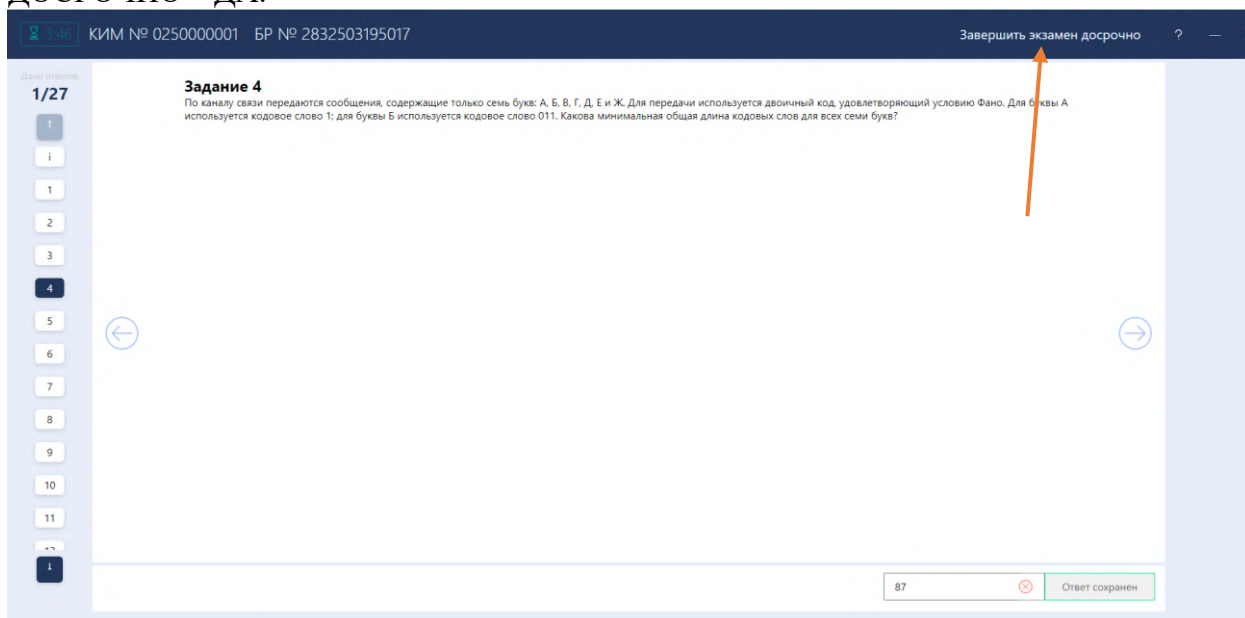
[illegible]

3:46 КИМ № 0250000001 БР № 2832503195017

Завершить экзамен досрочно ? —

Дано ответов
1/27

↑
i
1
2
3
4
5
6
7
8
9
10
11
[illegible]
↓

Задание 4
По каналу связи передаются сообщения, содержащие только семь букв: А, Б, В, Г, Д, Е и Ж. Для передачи используется двоичный код, удовлетворяющий условию Фано. Для буквы А используется кодовое слово 1; для буквы Б используется кодовое слово 011. Какова минимальная общая длина кодовых слов для всех семи букв?

87

Ответ сохранен